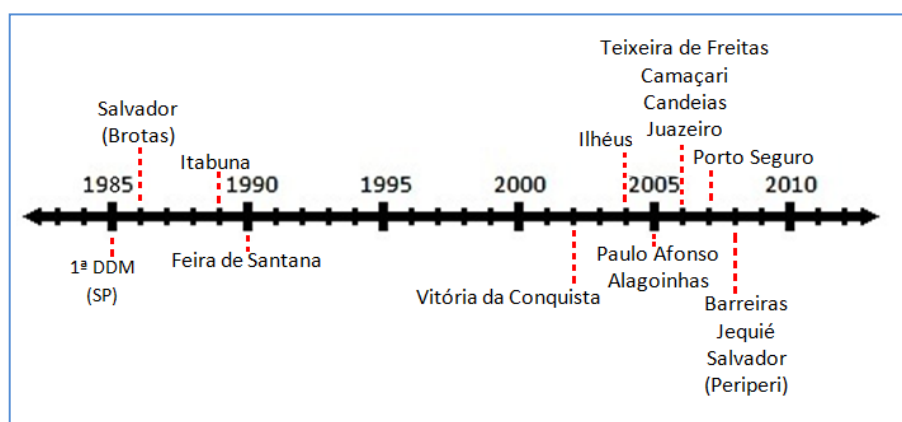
Teixeira de Freitas
Camaçari
Candeias
Juazeiro

Salvador
(Brotas)

Itabuna

Ilhéus

Porto Seguro

1985 1990 1995 2000 2005 2010

1ª DDM
(SP)

Feira de Santana

Vitória da Conquista

Paulo Afonso
Alagoinhas

Barreiras
Jequié
Salvador
(Periperi)